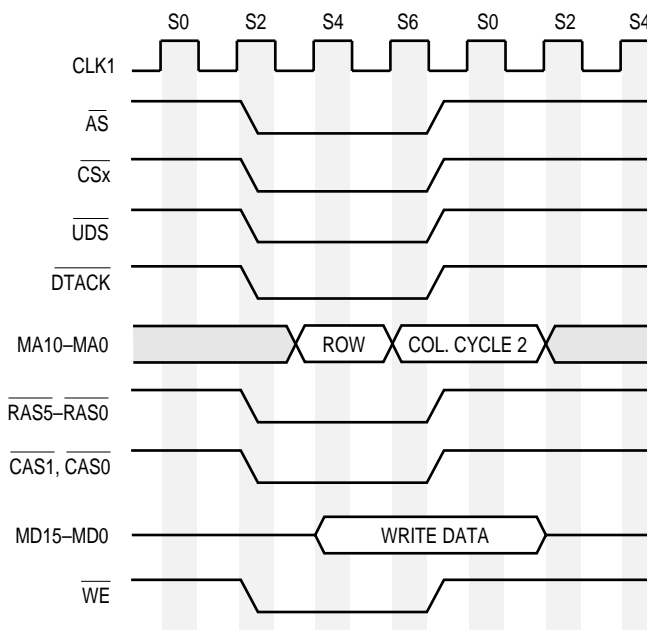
S0 S2 S4 S6 S0 S2 S4

CLK1

$\overline{AS}$

$\overline{CSx}$

$\overline{UDS}$

$\overline{DTACK}$

MA10–MA0

ROW

COL. CYCLE 2

$\overline{RAS5}$–$\overline{RAS0}$

$\overline{CAS1}$, $\overline{CAS0}$

MD15–MD0

WRITE DATA

$\overline{WE}$